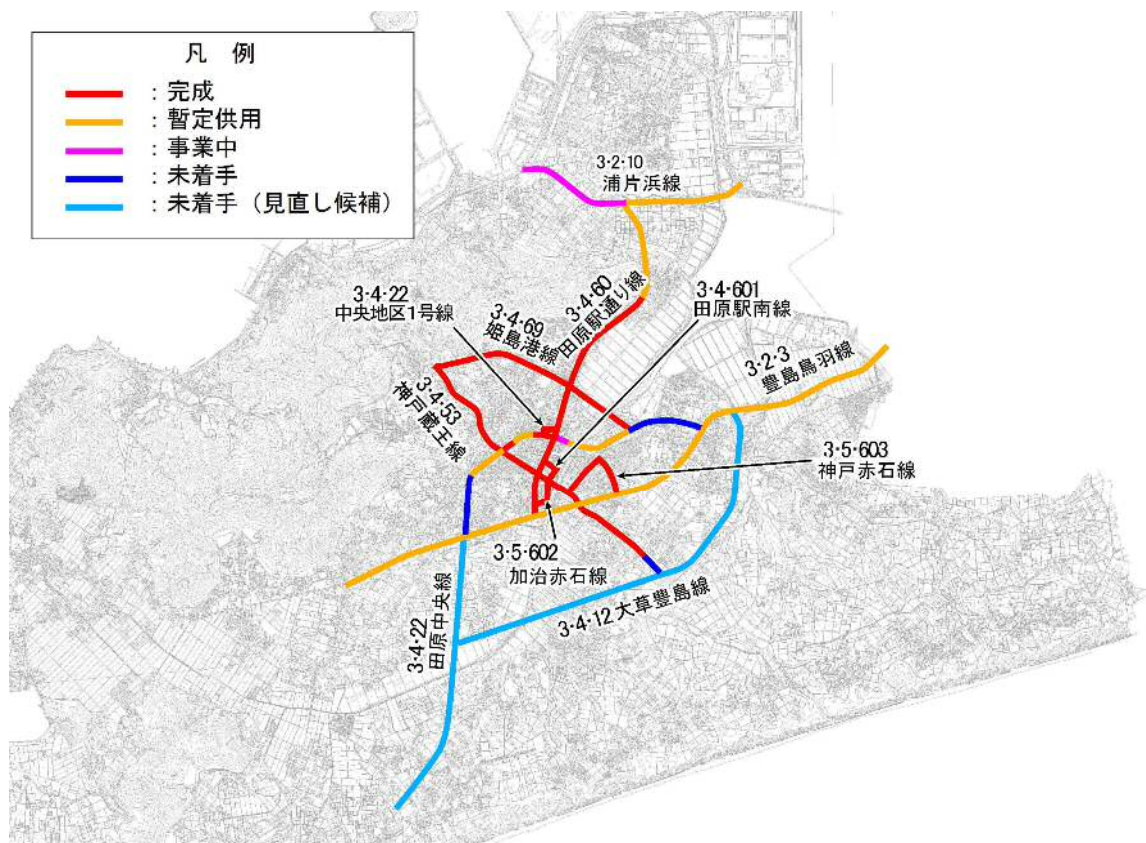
凡　例
：完成
：暫定供用
：事業中
：未着手
：未着手（見直し候補）

3·2·10
浦片浜線

3·4·22
中央地区1号線

3·4·69
姫島港線

3·4·60
田原駅通り線

3·4·601
田原駅南線

3·2·3
豊島鳥羽線

3·4·53
神戸蔵王線

3·5·603
神戸赤石線

3·5·602
加治赤石線

3·4·22
田原中央線

3·4·12 大草豊島線